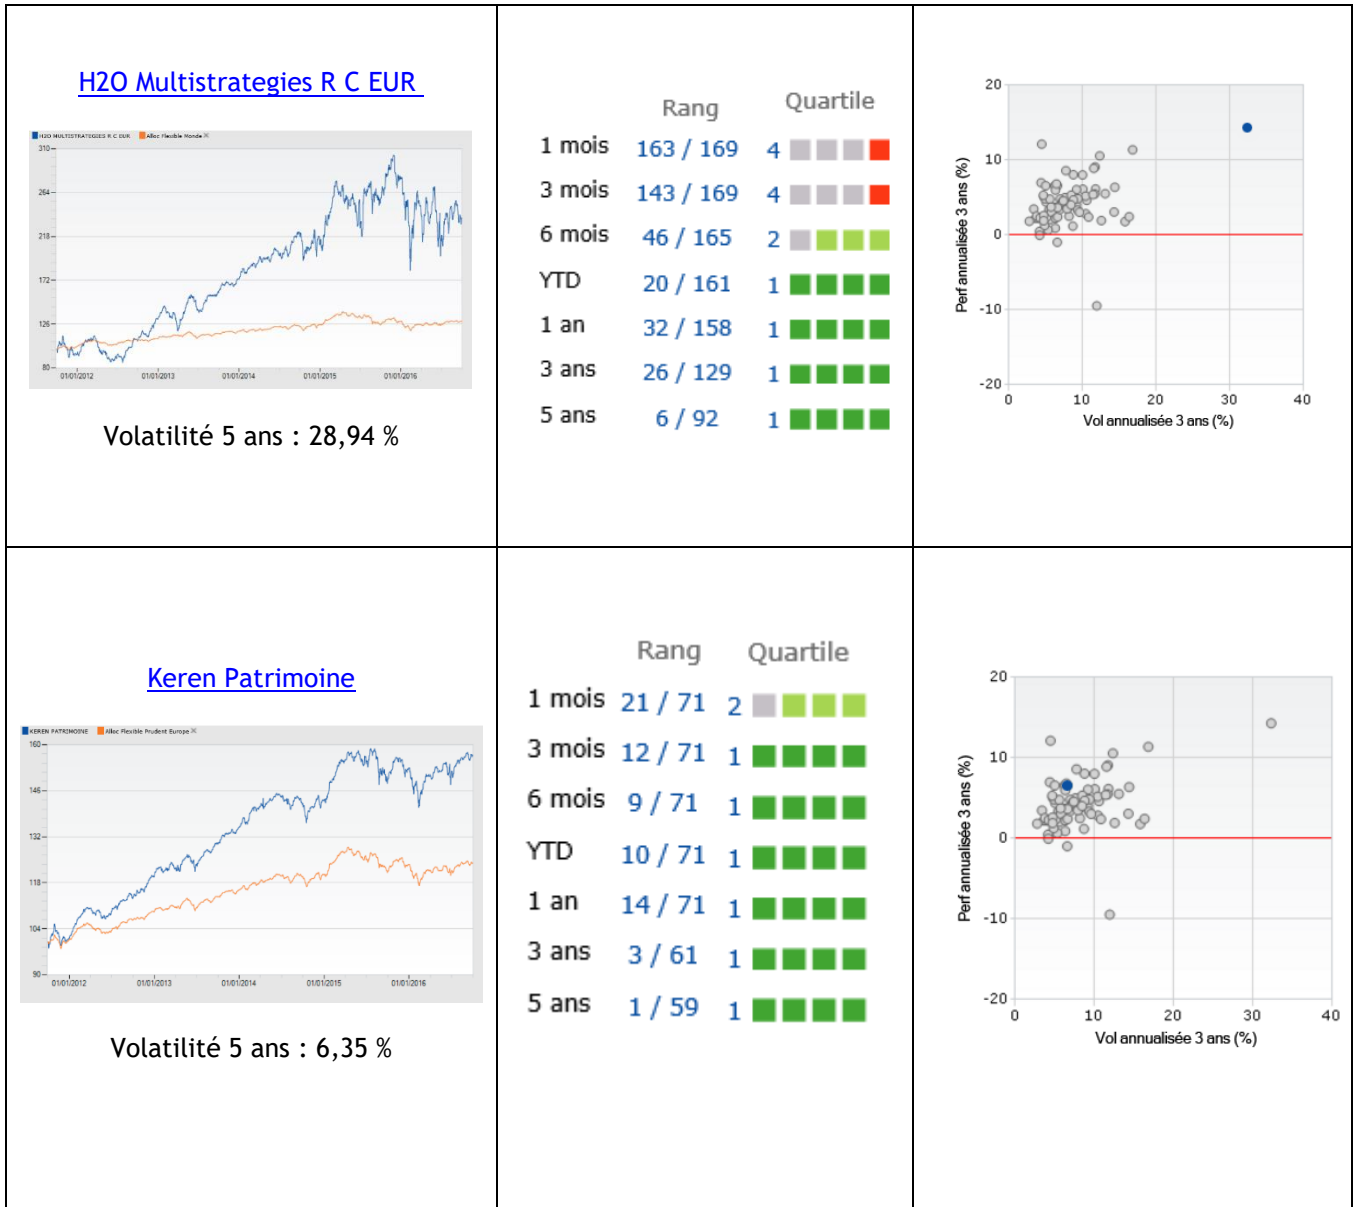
H2O Multistrategies R C EUR

H2O MULTISTRATEGIES R C EUR Alloc Flexible Monde

310
264
218
172
126
80
01/01/2012 01/01/2013 01/01/2014 01/01/2015 01/01/2016

Volatilité 5 ans : 28,94 %

| | Rang | Quartile |
|---|---|---|
| 1 mois | 163 / 169 | 4 |
| 3 mois | 143 / 169 | 4 |
| 6 mois | 46 / 165 | 2 |
| YTD | 20 / 161 | 1 |
| 1 an | 32 / 158 | 1 |
| 3 ans | 26 / 129 | 1 |
| 5 ans | 6 / 92 | 1 |

20
10
0
-10
-20
0 10 20 30 40
Perf annualisée 3 ans (%)
Vol annualisée 3 ans (%)

Keren Patrimoine

KEREN PATRIMOINE Alloc Flexible Prudent Europe

160
146
132
118
104
90
01/01/2012 01/01/2013 01/01/2014 01/01/2015 01/01/2016

Volatilité 5 ans : 6,35 %

| | Rang | Quartile |
|---|---|---|
| 1 mois | 21 / 71 | 2 |
| 3 mois | 12 / 71 | 1 |
| 6 mois | 9 / 71 | 1 |
| YTD | 10 / 71 | 1 |
| 1 an | 14 / 71 | 1 |
| 3 ans | 3 / 61 | 1 |
| 5 ans | 1 / 59 | 1 |

20
10
0
-10
-20
0 10 20 30 40
Perf annualisée 3 ans (%)
Vol annualisée 3 ans (%)